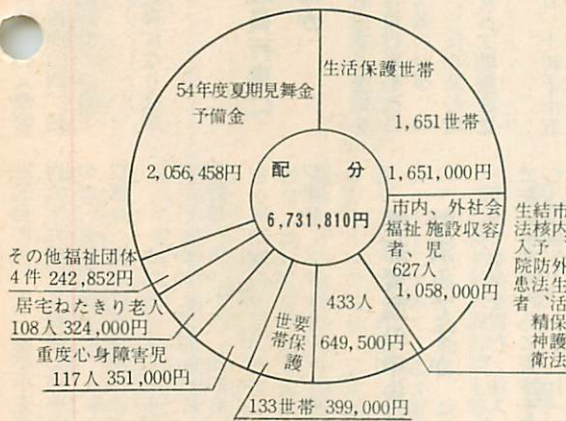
54年度夏期見舞金予備金

2,056,458円

生活保護世帯

1,651世帯

1,651,000円

配　分

6,731,810円

市内、外社会福祉施設収容者、児

627人

1,058,000円

生結市法核内入予院防外患法生者、活精保神護衛法

433人

649,500円

要保護世帯

133世帯　399,000円

重度心身障害児

117人 351,000円

居宅ねたきり老人

108人 324,000円

その他福祉団体

4件 242,852円